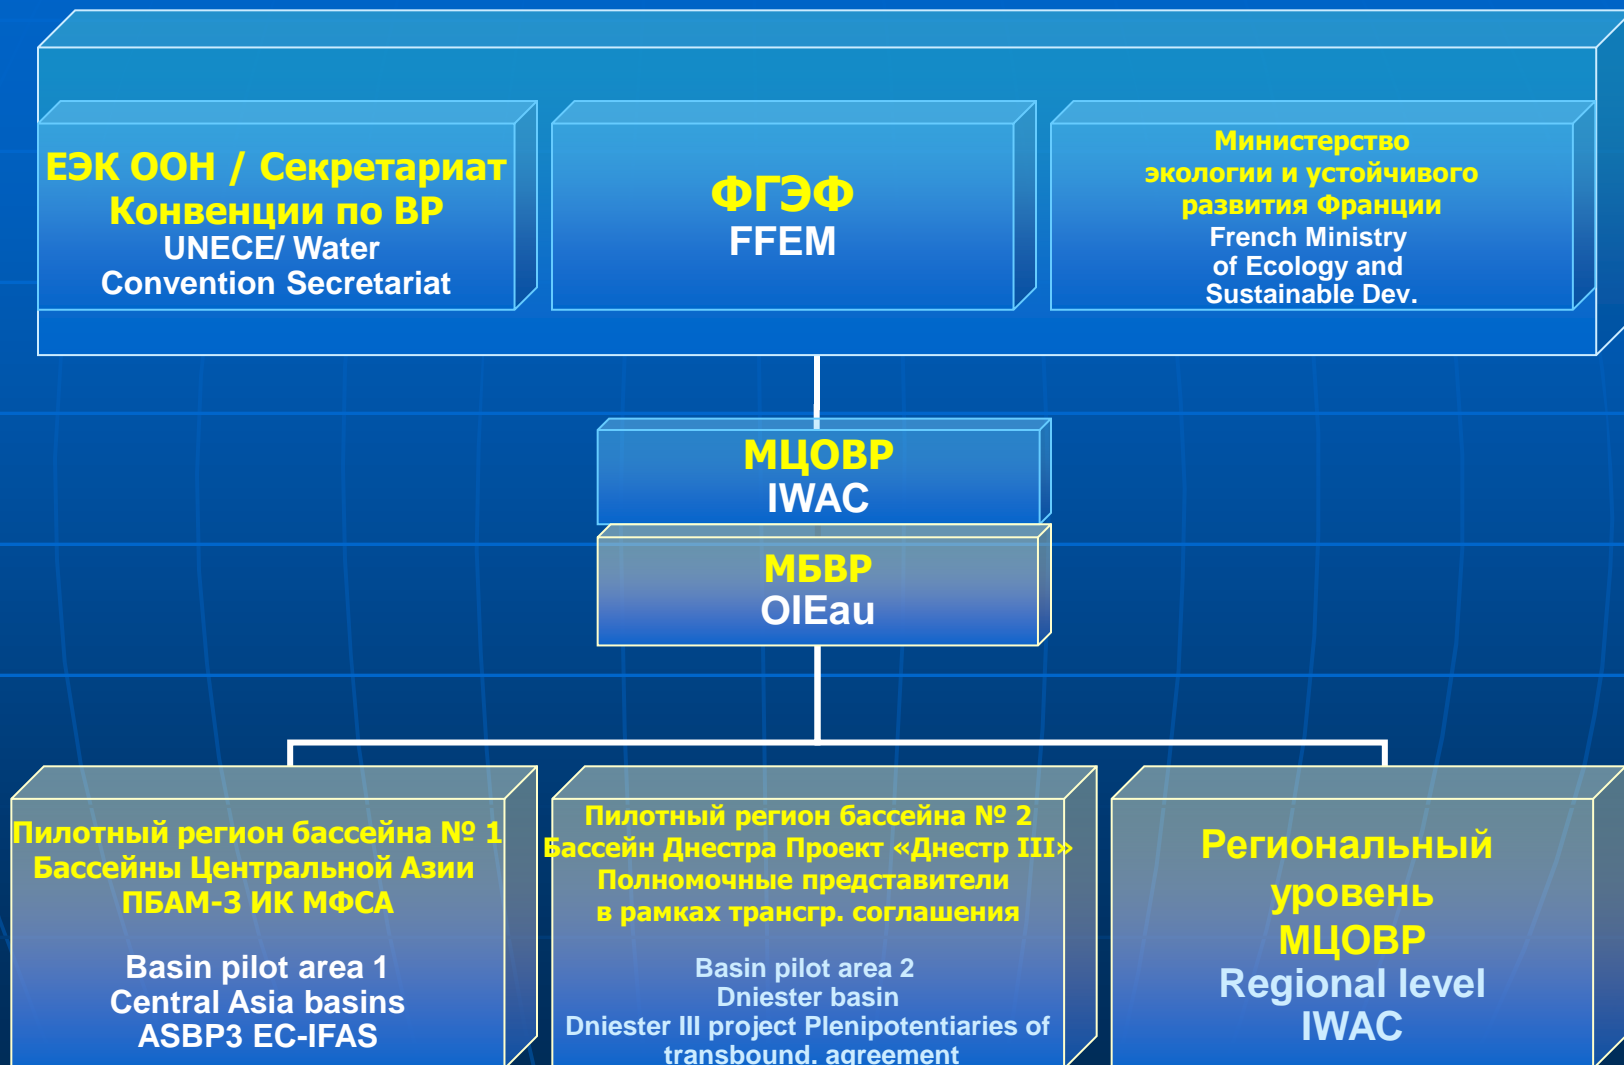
ЕЭК ООН / Секретариат Конвенции по ВР
UNECE/ Water Convention Secretariat

ФГЭФ
FFEM

Министерство экологии и устойчивого развития Франции
French Ministry of Ecology and Sustainable Dev.

МЦОВР
IWAC

МБВР
OIEau

Пилотный регион бассейна № 1
Бассейны Центральной Азии
ПБАМ-3 ИК МФСА

Basin pilot area 1
Central Asia basins
ASBP3 EC-IFAS

Пилотный регион бассейна № 2
Бассейн Днестра Проект «Днестр III»
Полномочные представители в рамках трансгр. соглашения

Basin pilot area 2
Dniester basin
Dniester III project Plenipotentiaries of transbound. agreement

Региональный уровень МЦОВР
Regional level IWAC